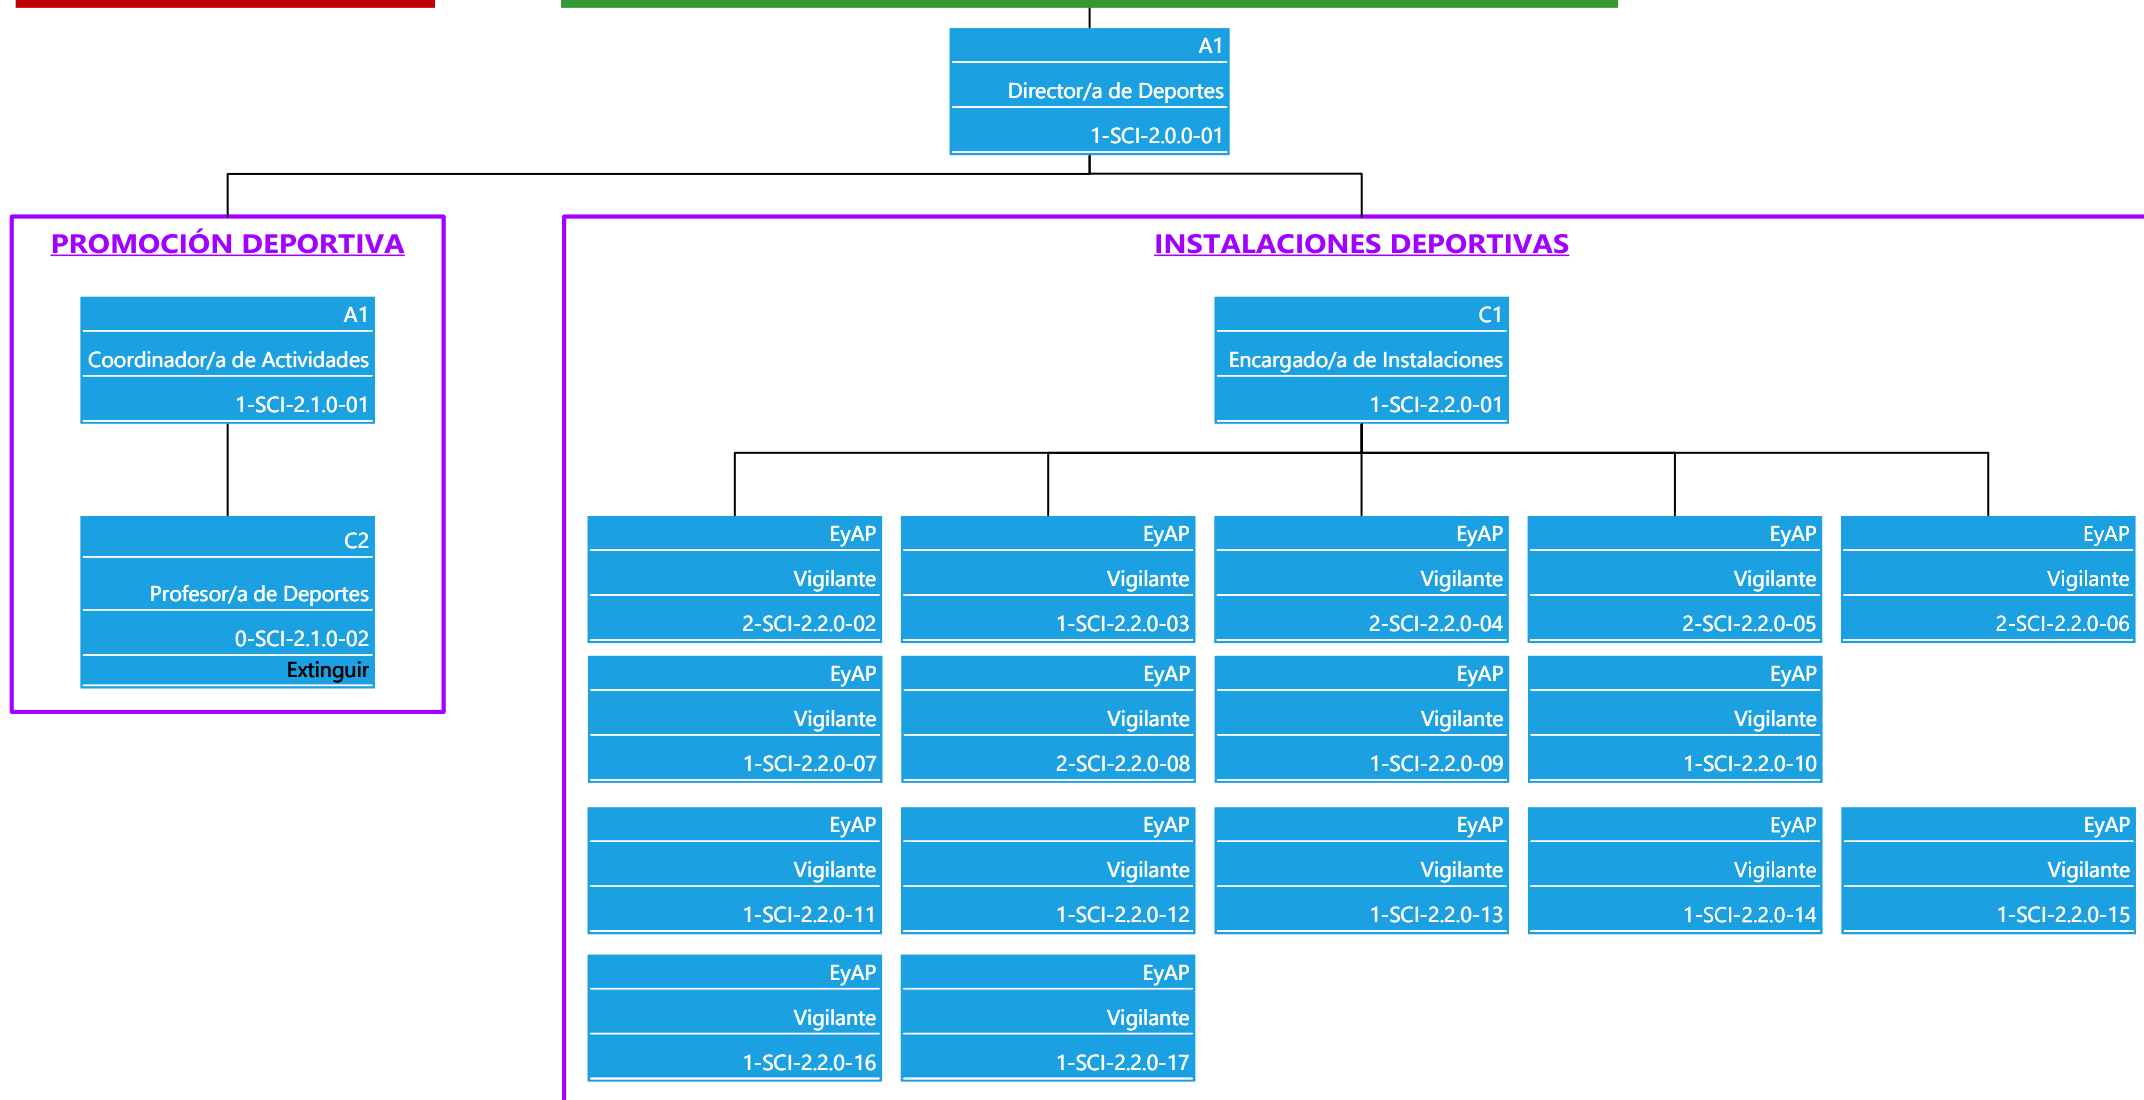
A1
Director/a de Deportes
1-SCI-2.0.0-01

PROMOCIÓN DEPORTIVA

A1
Coordinador/a de Actividades
1-SCI-2.1.0-01

C2
Profesor/a de Deportes
0-SCI-2.1.0-02
Extinguir

INSTALACIONES DEPORTIVAS

C1
Encargado/a de Instalaciones
1-SCI-2.2.0-01

EyAP
Vigilante
2-SCI-2.2.0-02

EyAP
Vigilante
1-SCI-2.2.0-03

EyAP
Vigilante
2-SCI-2.2.0-04

EyAP
Vigilante
2-SCI-2.2.0-05

EyAP
Vigilante
2-SCI-2.2.0-06

EyAP
Vigilante
1-SCI-2.2.0-07

EyAP
Vigilante
2-SCI-2.2.0-08

EyAP
Vigilante
1-SCI-2.2.0-09

EyAP
Vigilante
1-SCI-2.2.0-10

EyAP
Vigilante
1-SCI-2.2.0-11

EyAP
Vigilante
1-SCI-2.2.0-12

EyAP
Vigilante
1-SCI-2.2.0-13

EyAP
Vigilante
1-SCI-2.2.0-14

EyAP
Vigilante
1-SCI-2.2.0-15

EyAP
Vigilante
1-SCI-2.2.0-16

EyAP
Vigilante
1-SCI-2.2.0-17